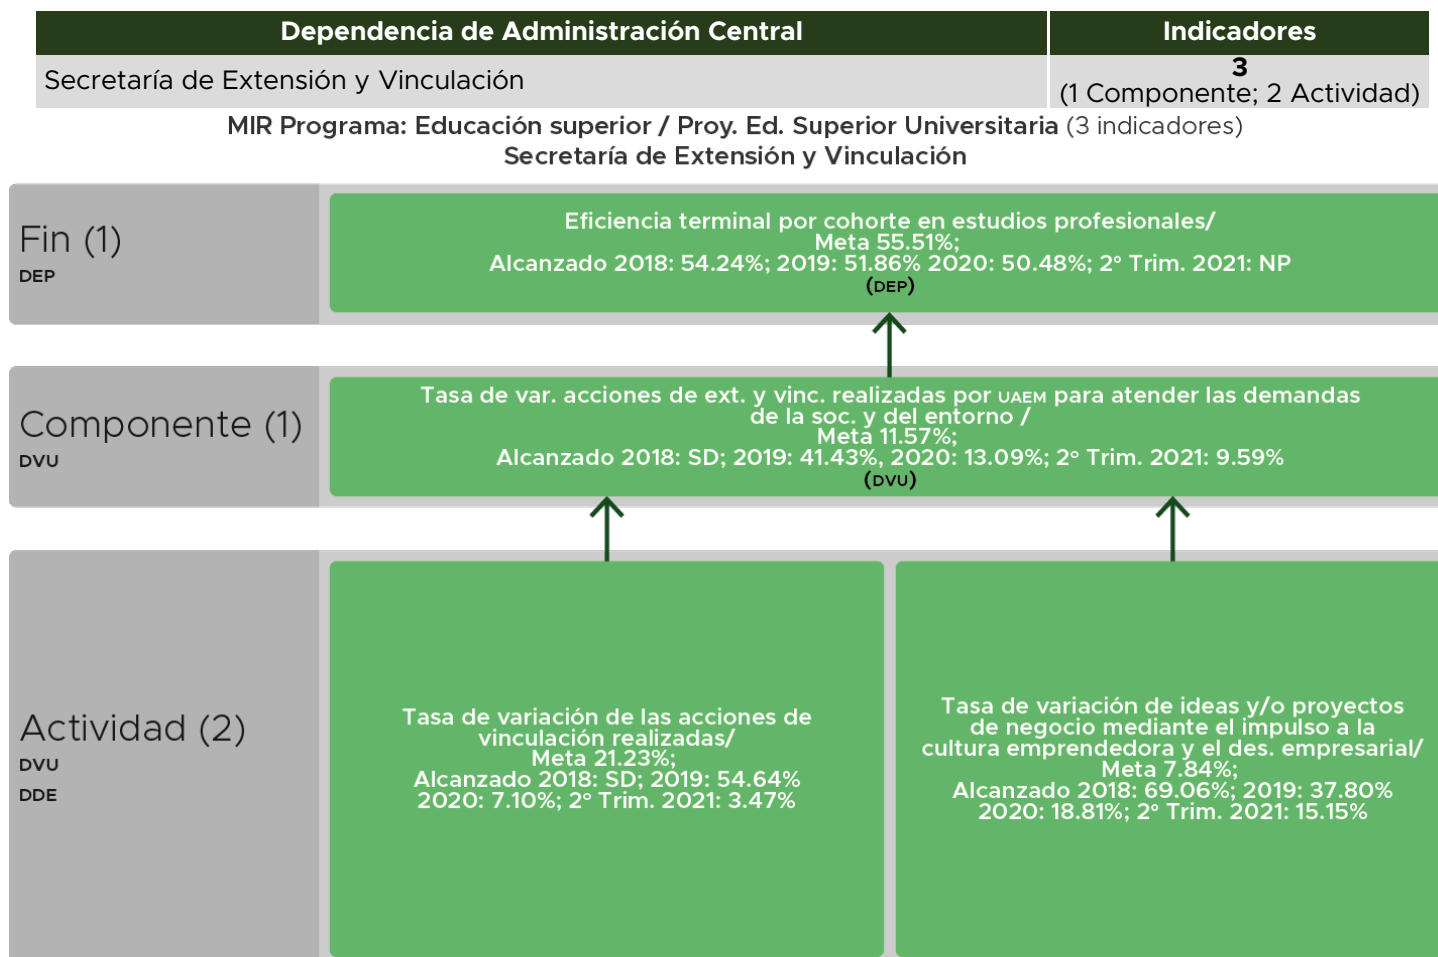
| Dependencia de Administración Central | Indicadores |
|---|---|
| Secretaría de Extensión y Vinculación | 3 (1 Componente; 2 Actividad) |

MIR Programa: Educación superior / Proy. Ed. Superior Universitaria (3 indicadores)
Secretaría de Extensión y Vinculación

Fin (1)
DEP

Eficiencia terminal por cohorte en estudios profesionales/
Meta 55.51%;
Alcanzado 2018: 54.24%; 2019: 51.86% 2020: 50.48%; 2° Trim. 2021: NP
(DEP)

Componente (1)
DVU

Tasa de var. acciones de ext. y vinc. realizadas por UAEM para atender las demandas de la soc. y del entorno /
Meta 11.57%;
Alcanzado 2018: SD; 2019: 41.43%, 2020: 13.09%; 2° Trim. 2021: 9.59%
(DVU)

Actividad (2)
DVU
DDE

Tasa de variación de las acciones de vinculación realizadas/
Meta 21.23%;
Alcanzado 2018: SD; 2019: 54.64%
2020: 7.10%; 2° Trim. 2021: 3.47%

Tasa de variación de ideas y/o proyectos de negocio mediante el impulso a la cultura emprendedora y el des. empresarial/
Meta 7.84%;
Alcanzado 2018: 69.06%; 2019: 37.80%
2020: 18.81%; 2° Trim. 2021: 15.15%